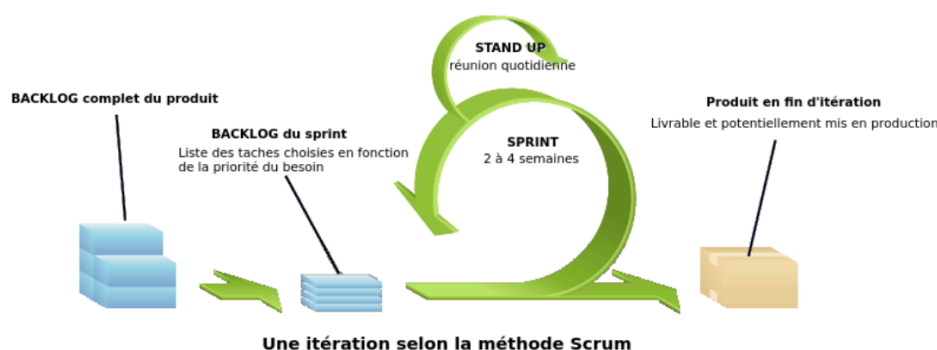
STAND UP
réunion quotidienne

BACKLOG complet du produit

BACKLOG du sprint
Liste des taches choisies en fonction de la priorité du besoin

SPRINT
2 à 4 semaines

Produit en fin d'itération
Livrable et potentiellement mis en production

Une itération selon la méthode Scrum